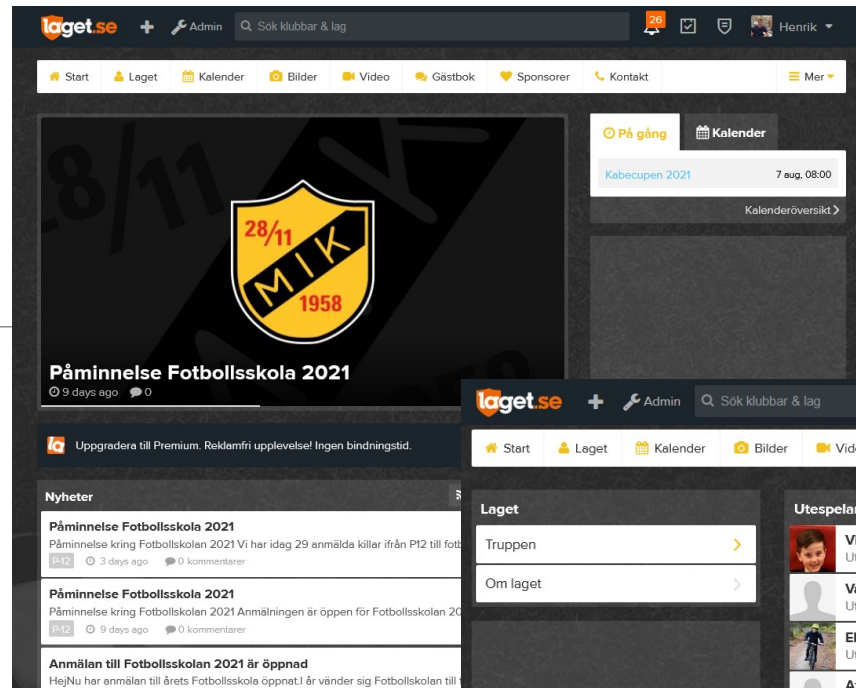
laget.se + Admin Sök klubbar & lag 26 Henrik

Start Laget Kalender Bilder Video Gästbok Sponsorer Kontakt Mer

28/11 MIK 1958

Påminnelse Fotbollsskola 2021
9 days ago 0

På gång Kalender
Kabecupen 2021 7 aug, 08:00
Kalenderöversikt

Uppgradera till Premium. Reklamfri upplevelse! Ingen bindningstid.

Nyheter

Påminnelse Fotbollsskola 2021
Påminnelse kring Fotbollsskolan 2021 Vi har idag 29 anmälda killar ifrån P12 till fotb
P12 3 days ago 0 kommentarer

Påminnelse Fotbollsskola 2021
Påminnelse kring Fotbollsskolan 2021 Anmälningen är öppen för Fotbollsskolan 20
P12 9 days ago 0 kommentarer

Anmälan till Fotbollsskolan 2021 är öppnad
HejNu har anmälan till årets Fotbollsskola öppnat.I år vänder sig Fotbollsskolan till

laget.se + Admin Sök klubbar & lag

Start Laget Kalender Bilder Vide

Laget
Truppen
Om laget

Utespelar
Vi
Ut
Va
Ut
El
Ut
A